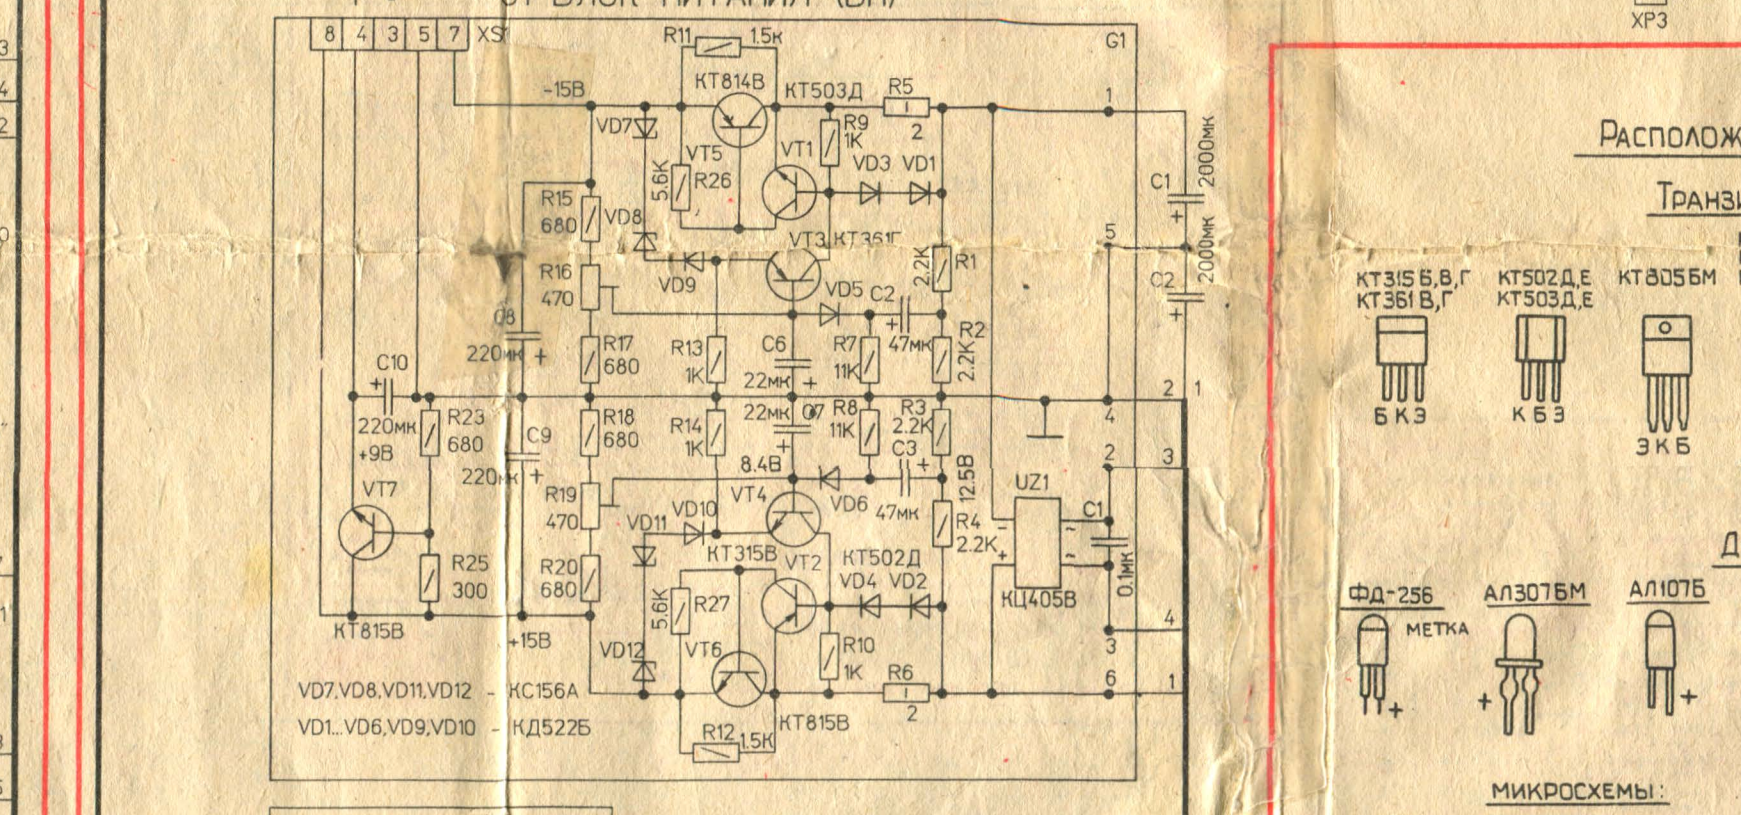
8 4 3 5 7 XS1
G1
R11 1.5к
-15В
КТ814В
КТ503Д
R5
2
1
VD7
VT5
R9 1К
VT1
VD3 VD1
5.6К
R26
R15 680
VD8
VT3 КТ361Г
R1 2.2К
C1 2000мк
5
C2 2000мк
R16 470
VD9
VD5
C2
C8
220мк
R17 680
R13 1К
C6 22мк
R7 11К
47мк
R2 2.2К
C10
220мк
R23 680
+9В
C9
220мк
R18 680
R14 1К
22мк C7
R8 11К
R3 2.2К
C3
2 1
4
2 3
8.4В
12.5В
VT7
R19 470
VD11
VD10
VT4
VD6
47мк
R4 2.2К
UZ1
C1
R25 300
R20 680
КТ315В
VT2
КТ502Д
VD4 VD2
0.1мк
КТ815В
+15В
5.6К
R27
VD12
VT6
R10 1К
4
3
R6
2
6
1
VD7,VD8,VD11,VD12 - КС156А
VD1...VD6,VD9,VD10 - КД522Б
R12 1.5К
КТ815В
КЦ405В
XP3
Располож
Транзи
КТ315Б,В,Г КТ361В,Г
КТ502Д,Е КТ503Д,Е
КТ805БМ
Б К Э
К Б Э
Э К Б
ФД-256
МЕТКА
АЛ307БМ
АЛ107Б
Д
МИКРОСХЕМЫ: